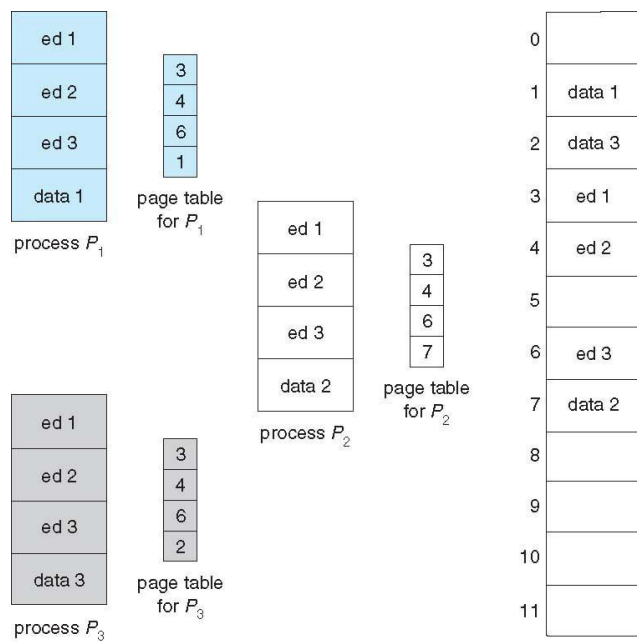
ed 1
ed 2
ed 3
data 1
process $P_1$

3
4
6
1
page table for $P_1$

ed 1
ed 2
ed 3
data 2
process $P_2$

3
4
6
7
page table for $P_2$

ed 1
ed 2
ed 3
data 3
process $P_3$

3
4
6
2
page table for $P_3$

| | |
|---|---|
| 0 | |
| 1 | data 1 |
| 2 | data 3 |
| 3 | ed 1 |
| 4 | ed 2 |
| 5 | |
| 6 | ed 3 |
| 7 | data 2 |
| 8 | |
| 9 | |
| 10 | |
| 11 | |